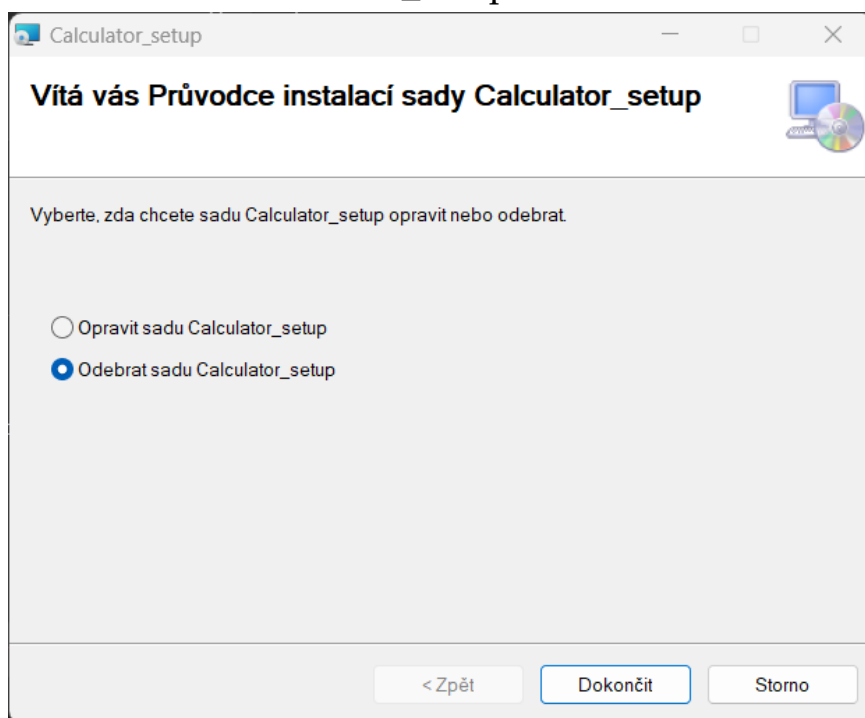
Calculator_setup

Vítá vás Průvodce instalací sady Calculator_setup

Vyberte, zda chcete sadu Calculator_setup opravit nebo odebrat.

Opravit sadu Calculator_setup

Odebrat sadu Calculator_setup

< Zpět

Dokončit

Storno